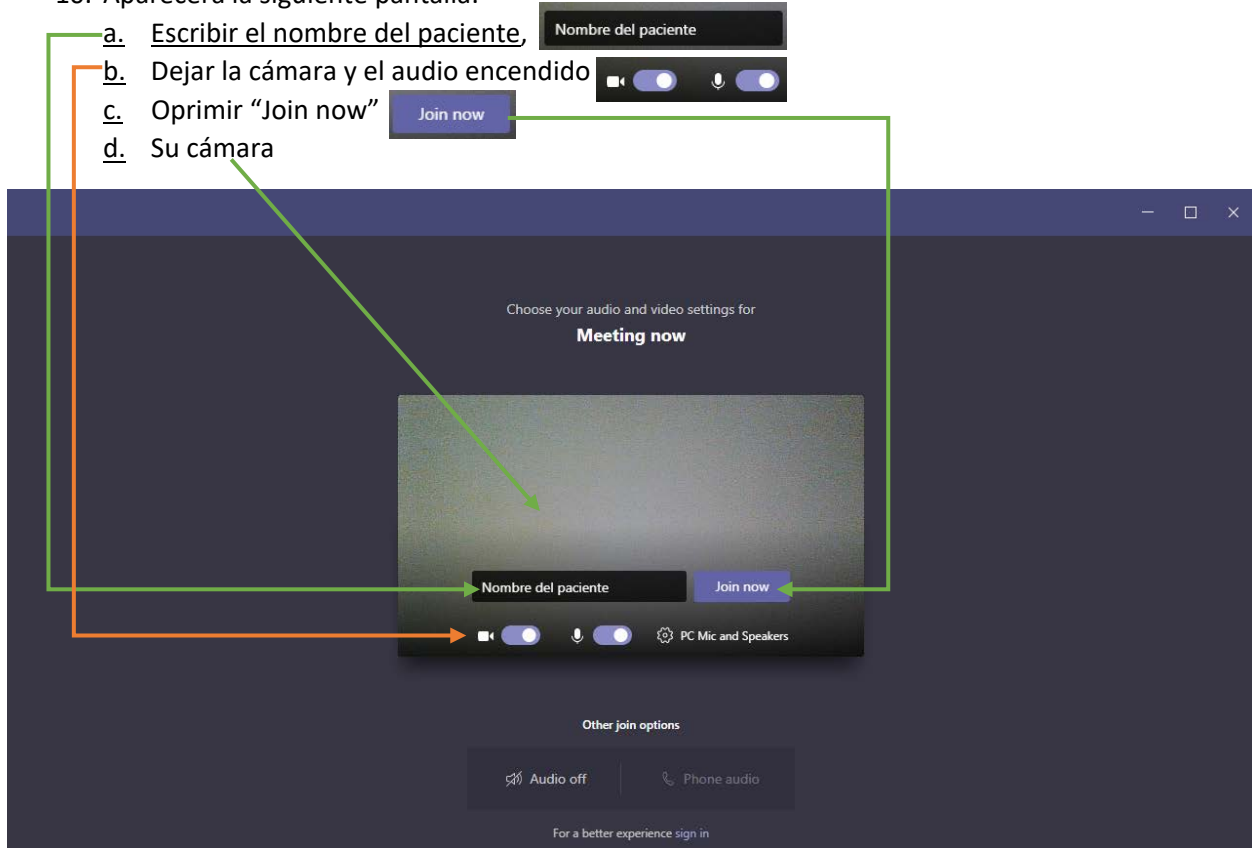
10. Aparecerá la siguiente pantalla:

a. Escribir el nombre del paciente, Nombre del paciente
b. Dejar la cámara y el audio encendido
c. Oprimir "Join now" Join now
d. Su cámara

Choose your audio and video settings for
Meeting now

Nombre del paciente
Join now
PC Mic and Speakers

Other join options
Audio off
Phone audio

For a better experience sign in